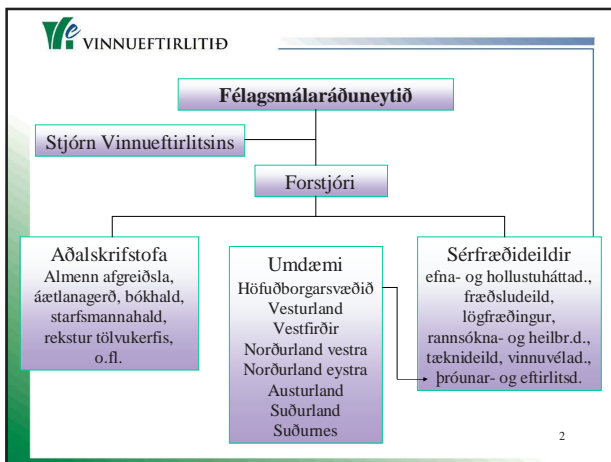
VINNUEFTIRLITIÐ

Félagsmálaráðuneytið

Stjórn Vinnueftirlitsins

Forstjóri

Aðalskrifstofa
Almenn afgreiðsla, áætlanagerð, bókhald, starfsmannahald, rekstur tölvukerfis, o.fl.

Umdæmi
Höfuðborgarsvæðið
Vesturland
Vestfirðir
Norðurland vestra
Norðurland eystra
Austurland
Suðurland
Suðurnes

Sérfræðideildir
efna- og hollustuháttad., fræðsludeild, lögfræðingur, rannsókna- og heilbr.d., tæknideild, vinnuvélad., þróunar- og eftirlitsd.

2